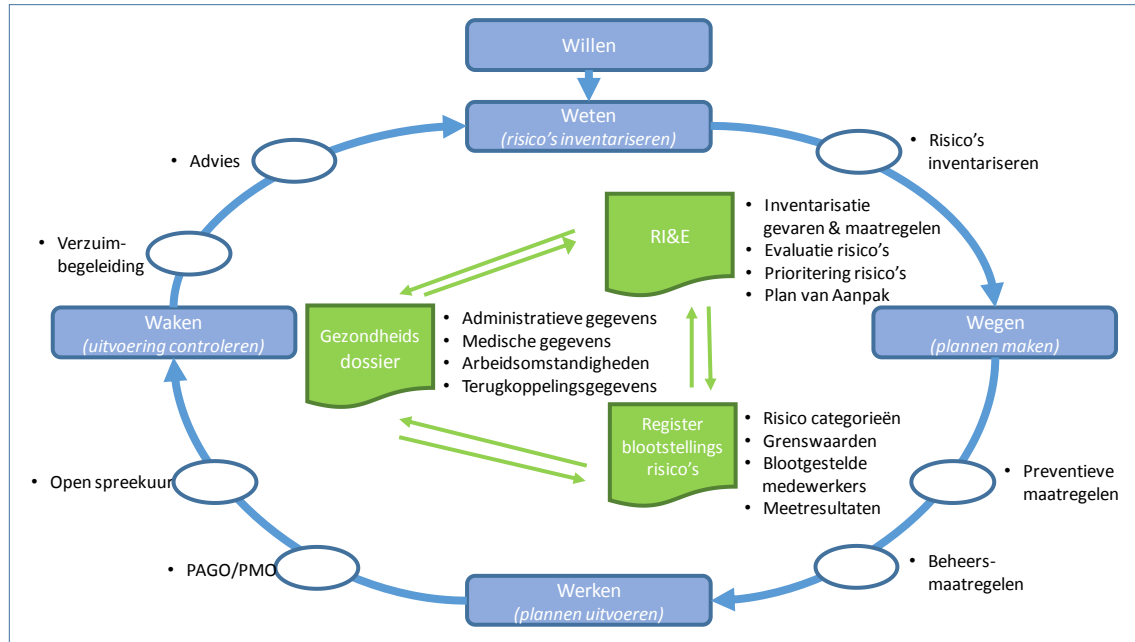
Willen

Weten
(risico's inventariseren)

• Risico's inventariseren

• Advies

• Verzuim-begeleiding

RI&E

• Inventarisatie gevaren & maatregelen
• Evaluatie risico's
• Prioritering risico's
• Plan van Aanpak

Waken
(uitvoering controleren)

Gezondheids dossier

• Administratieve gegevens
• Medische gegevens
• Arbeidsomstandigheden
• Terugkoppelingsgegevens

Wegen
(plannen maken)

Register blootstellings risico's

• Risico categorieën
• Grenswaarden
• Blootgestelde medewerkers
• Meetresultaten

• Open spreekuur

• Preventieve maatregelen

• PAGO/PMO

• Beheers-maatregelen

Werken
(plannen uitvoeren)